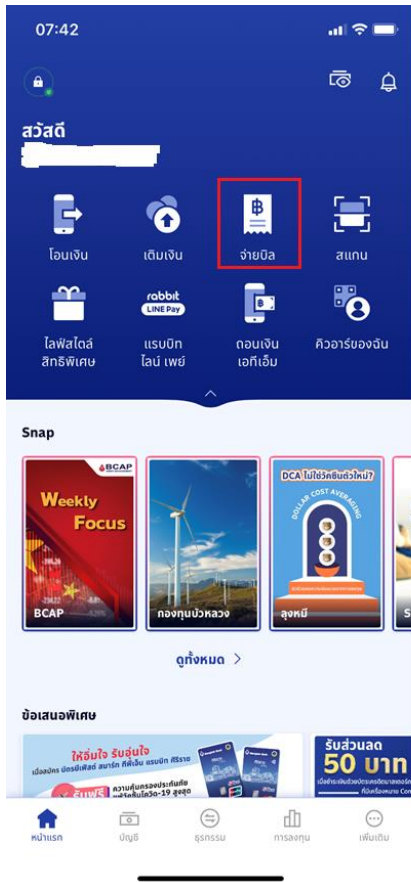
07:42

สวัสดี

โอนเงิน

เติมเงิน

จ่ายบิล

สแกน

ไลฟ์สไตล์ สิทธิพิเศษ

rabbit LINE Pay

แรบบิท ไลน์ เพย์

ถอนเงิน เอทีเอ็ม

คิวอาร์ของฉัน

Snap

BCAP

Weekly Focus

BCAP

กองทุนบัวหลวง

DCA ไม่ใช่คำตอบตัวใหม่?

DOLLAR COST AVERAGING

ลุงหมี

ดูทั้งหมด >

ข้อเสนอพิเศษ

ให้อิ่มใจ รับอุ่นใจ

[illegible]

รับส่วนลด 50 บาท

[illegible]

หน้าแรก

บัญชี

ธุรกรรม

การลงทุน

เพิ่มเติม